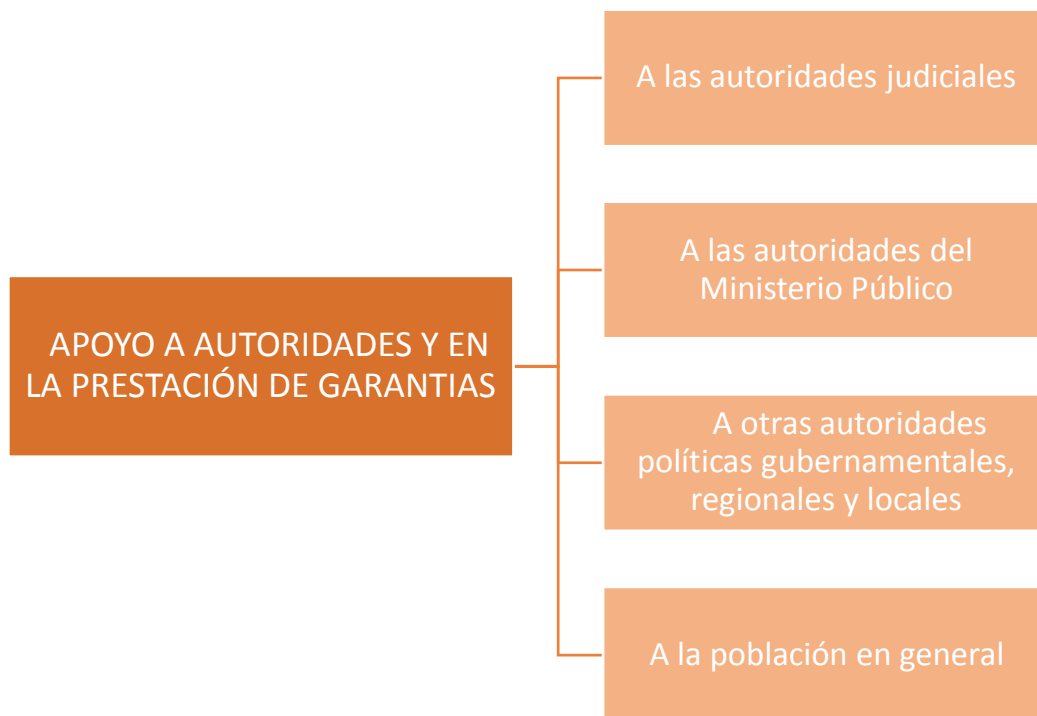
APOYO A AUTORIDADES Y EN LA PRESTACIÓN DE GARANTIAS

A las autoridades judiciales

A las autoridades del Ministerio Público

A otras autoridades políticas gubernamentales, regionales y locales

A la población en general